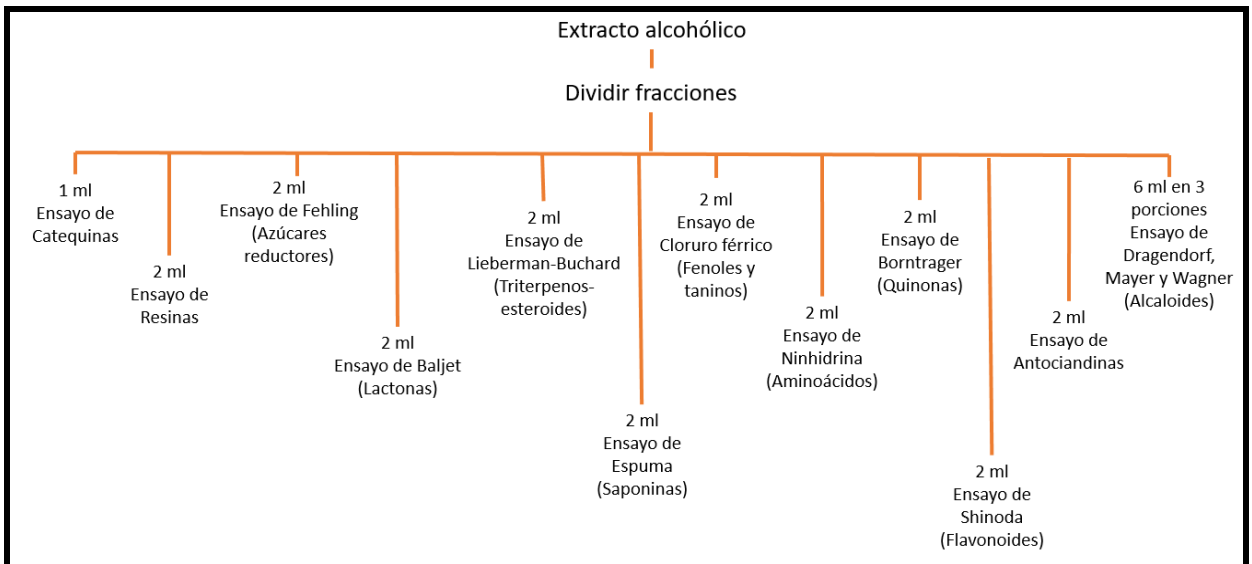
Extracto alcohólico

Dividir fracciones

1 ml
Ensayo de Catequinas

2 ml
Ensayo de Resinas

2 ml
Ensayo de Fehling (Azúcares reductores)

2 ml
Ensayo de Baljet (Lactonas)

2 ml
Ensayo de Lieberman-Buchard (Triterpenos-esteroides)

2 ml
Ensayo de Espuma (Saponinas)

2 ml
Ensayo de Cloruro férrico (Fenoles y taninos)

2 ml
Ensayo de Ninhidrina (Aminoácidos)

2 ml
Ensayo de Borntrager (Quinonas)

2 ml
Ensayo de Shinoda (Flavonoides)

2 ml
Ensayo de Antociandinas

6 ml en 3 porciones
Ensayo de Dragendorf, Mayer y Wagner (Alcaloides)